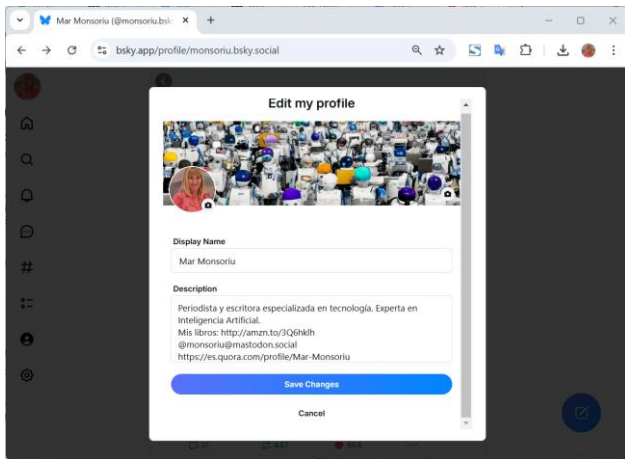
Mar Monsoriu (@monsoriu.bsk

bsky.app/profile/monsoriu.bsky.social

Edit my profile

Display Name

Mar Monsoriu

Description

Periodista y escritora especializada en tecnología. Experta en Inteligencia Artificial.
Mis libros: http://amzn.to/3Q6hklh
@monsoriu@mastodon.social
https://es.quora.com/profile/Mar-Monsoriu

Save Changes

Cancel